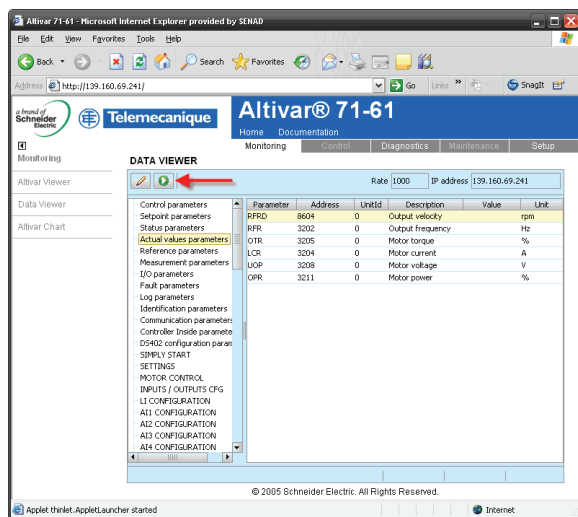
Altivar 71-61 - Microsoft Internet Explorer provided by SENAD

File Edit View Favorites Tools Help

Back Search Favorites

Address http://139.160.69.241/ Go Links SnagIt

a brand of Schneider Electric Telemecanique

Altivar® 71-61

Home Documentation

Monitoring Control Diagnostics Maintenance Setup

Monitoring

Altivar Viewer

Data Viewer

Altivar Chart

DATA VIEWER

Rate 1000 IP address 139.160.69.241

Control parameters
Setpoint parameters
Status parameters
Actual values parameters
Reference parameters
Measurement parameters
I/O parameters
Fault parameters
Log parameters
Identification parameters
Communication parameters
Controller Inside paramete
DS402 configuration param
SIMPLY START
SETTINGS
MOTOR CONTROL
INPUTS / OUTPUTS CFG
LI CONFIGURATION
AI1 CONFIGURATION
AI2 CONFIGURATION
AI3 CONFIGURATION
AI4 CONFIGURATION

| Parameter | Address | UnitId | Description | Value | Unit |
|---|---|---|---|---|---|
| RFRD | 8604 | 0 | Output velocity | | rpm |
| RFR | 3202 | 0 | Output frequency | | Hz |
| OTR | 3205 | 0 | Motor torque | | % |
| LCR | 3204 | 0 | Motor current | | A |
| UOP | 3208 | 0 | Motor voltage | | V |
| OPR | 3211 | 0 | Motor power | | % |

© 2005 Schneider Electric. All Rights Reserved.

Applet thinlet.AppletLauncher started

Internet